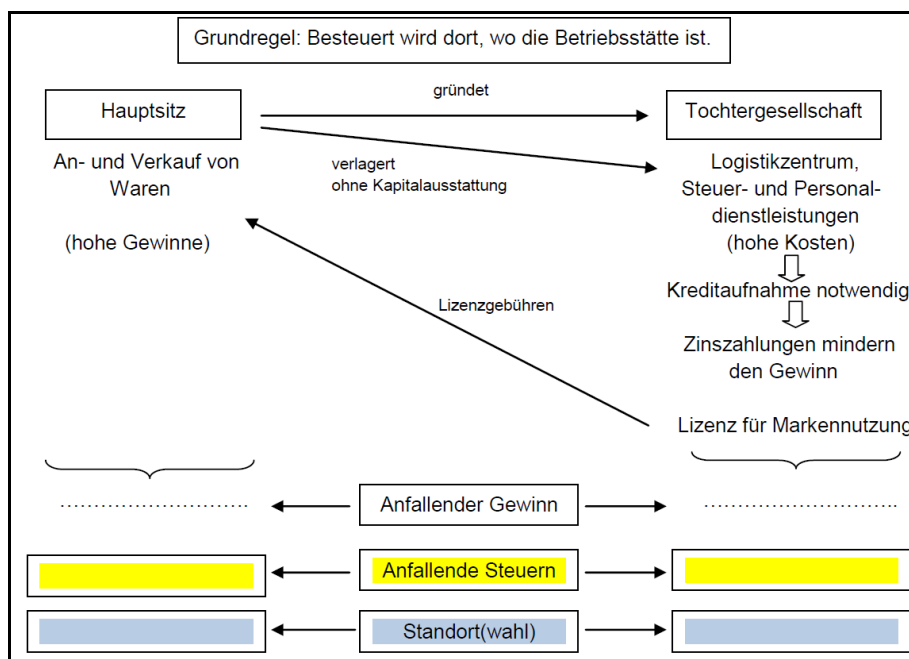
Grundregel: Besteuert wird dort, wo die Betriebsstätte ist.

Hauptsitz

gründet

Tochtergesellschaft

An- und Verkauf von Waren

verlagert
ohne Kapitalausstattung

Logistikzentrum, Steuer- und Personaldienstleistungen (hohe Kosten)

(hohe Gewinne)

Kreditaufnahme notwendig

Lizenzgebühren

Zinszahlungen mindern den Gewinn

Lizenz für Markennutzung

..............................

Anfallender Gewinn

..............................

Anfallende Steuern

Standort(wahl)